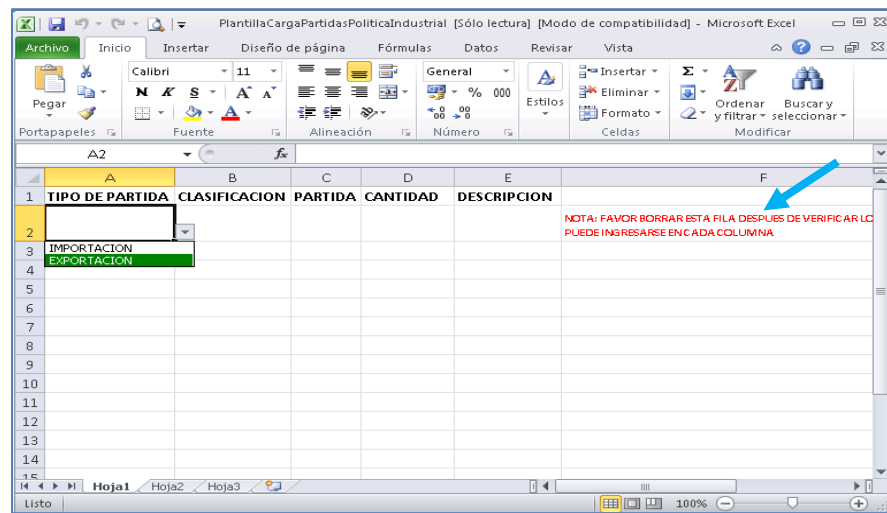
PlantillaCargaPartidasPoliticaIndustrial [Sólo lectura] [Modo de compatibilidad] - Microsoft Excel

Archivo Inicio Insertar Diseño de página Fórmulas Datos Revisar Vista

Pegar Calibri 11 N K S A A General % 000 Estilos Insertar Eliminar Formato Σ Ordenar y filtrar Buscar y seleccionar

Portapapeles Fuente Alineación Número Celdas Modificar

A2 fx

| | A | B | C | D | E | F |
|---|---|---|---|---|---|---|
| 1 | TIPO DE PARTIDA | CLASIFICACION | PARTIDA | CANTIDAD | DESCRIPCION | |
| 2 | | | | | | NOTA: FAVOR BORRAR ESTA FILA DESPUES DE VERIFICAR LO PUEDE INGRESARSE EN CADA COLUMNA |
| 3 | IMPORTACION | | | | | |
| 4 | EXPORTACION | | | | | |
| 5 | | | | | | |
| 6 | | | | | | |
| 7 | | | | | | |
| 8 | | | | | | |
| 9 | | | | | | |
| 10 | | | | | | |
| 11 | | | | | | |
| 12 | | | | | | |
| 13 | | | | | | |
| 14 | | | | | | |
| 15 | | | | | | |

Hoja1 Hoja2 Hoja3

Listo 100%